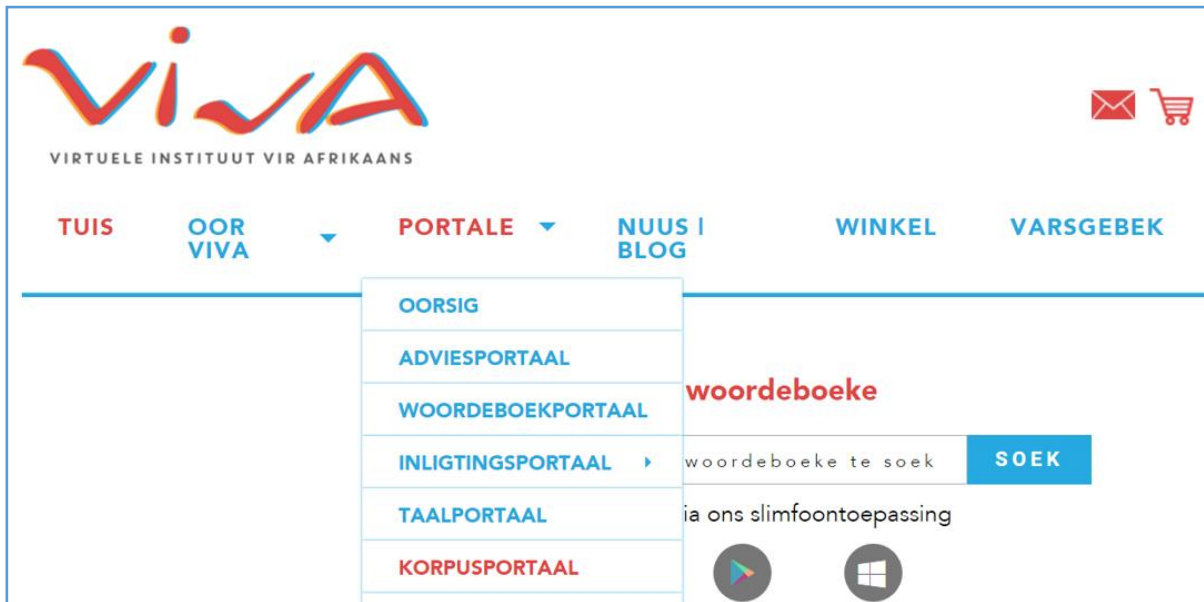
VIVA
VIRTUELE INSTITUUT VIR AFRIKAANS

TUIS
OOR VIVA
PORTALE
NUUS | BLOG
WINKEL
VARSGEBEK

OORSIG
ADVIESPORTAAL
WOORDEBOEKPORTAAL
INLIGTINGSPORTAAL
TAALPORTAAL
KORPUSPORTAAL

woordeboeke
woordeboeke te soek
SOEK
ia ons slimfoontoepassing